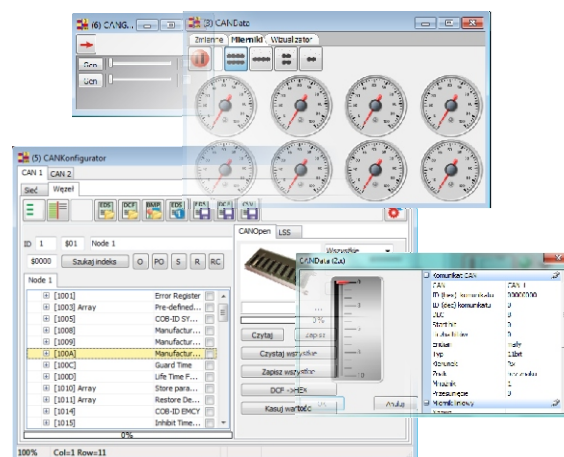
(6) CANG...
Gen
Gen

(3) CANdata
Zmienne
Mierniki
Wizualizator

(5) CANKonfigurator
CAN 1
CAN 2
Sieć
Węzeł
EDS
DCF
BMP
EDS
EDS
DCF
CSV
ID 1
$01
Node 1
$0000
Szukaj indeks
O
PO
S
R
RC
Node 1

| | |
|---|---|
| [1001] | Error Register |
| [1003] Array | Pre-defined... |
| [1005] | COB-ID SY... |
| [1008] | Manufactur... |
| [1009] | Manufactur... |
| [100A] | Manufactur... |
| [100C] | Guard Time |
| [100D] | Life Time F... |
| [1010] Array | Store para... |
| [1011] Array | Restore De... |
| [1014] | COB-ID EMCY |
| [1015] | Inhibit Time... |

0%
CANOpen
LSS
Wszystkie
0%
Czytaj
Zapisz
Czytaj wszystkie
Zapisz wszystkie
DCF ->HEX
Kasuj wartość
100%
Col=1 Row=11

CANData (2a)
Komunikat CAN
CAN
CAN 1
ID (hex) komunikatu
00000000
ID (dec) komunikatu
0
DLC
0
Start bit
0
Ilość bitów
0
Endian
Little
Typ
1 bit
Konwersja
Nie
Znak
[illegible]
Mnożnik
1
Przesunięcie
0
Miernik liniowy
Anuluj